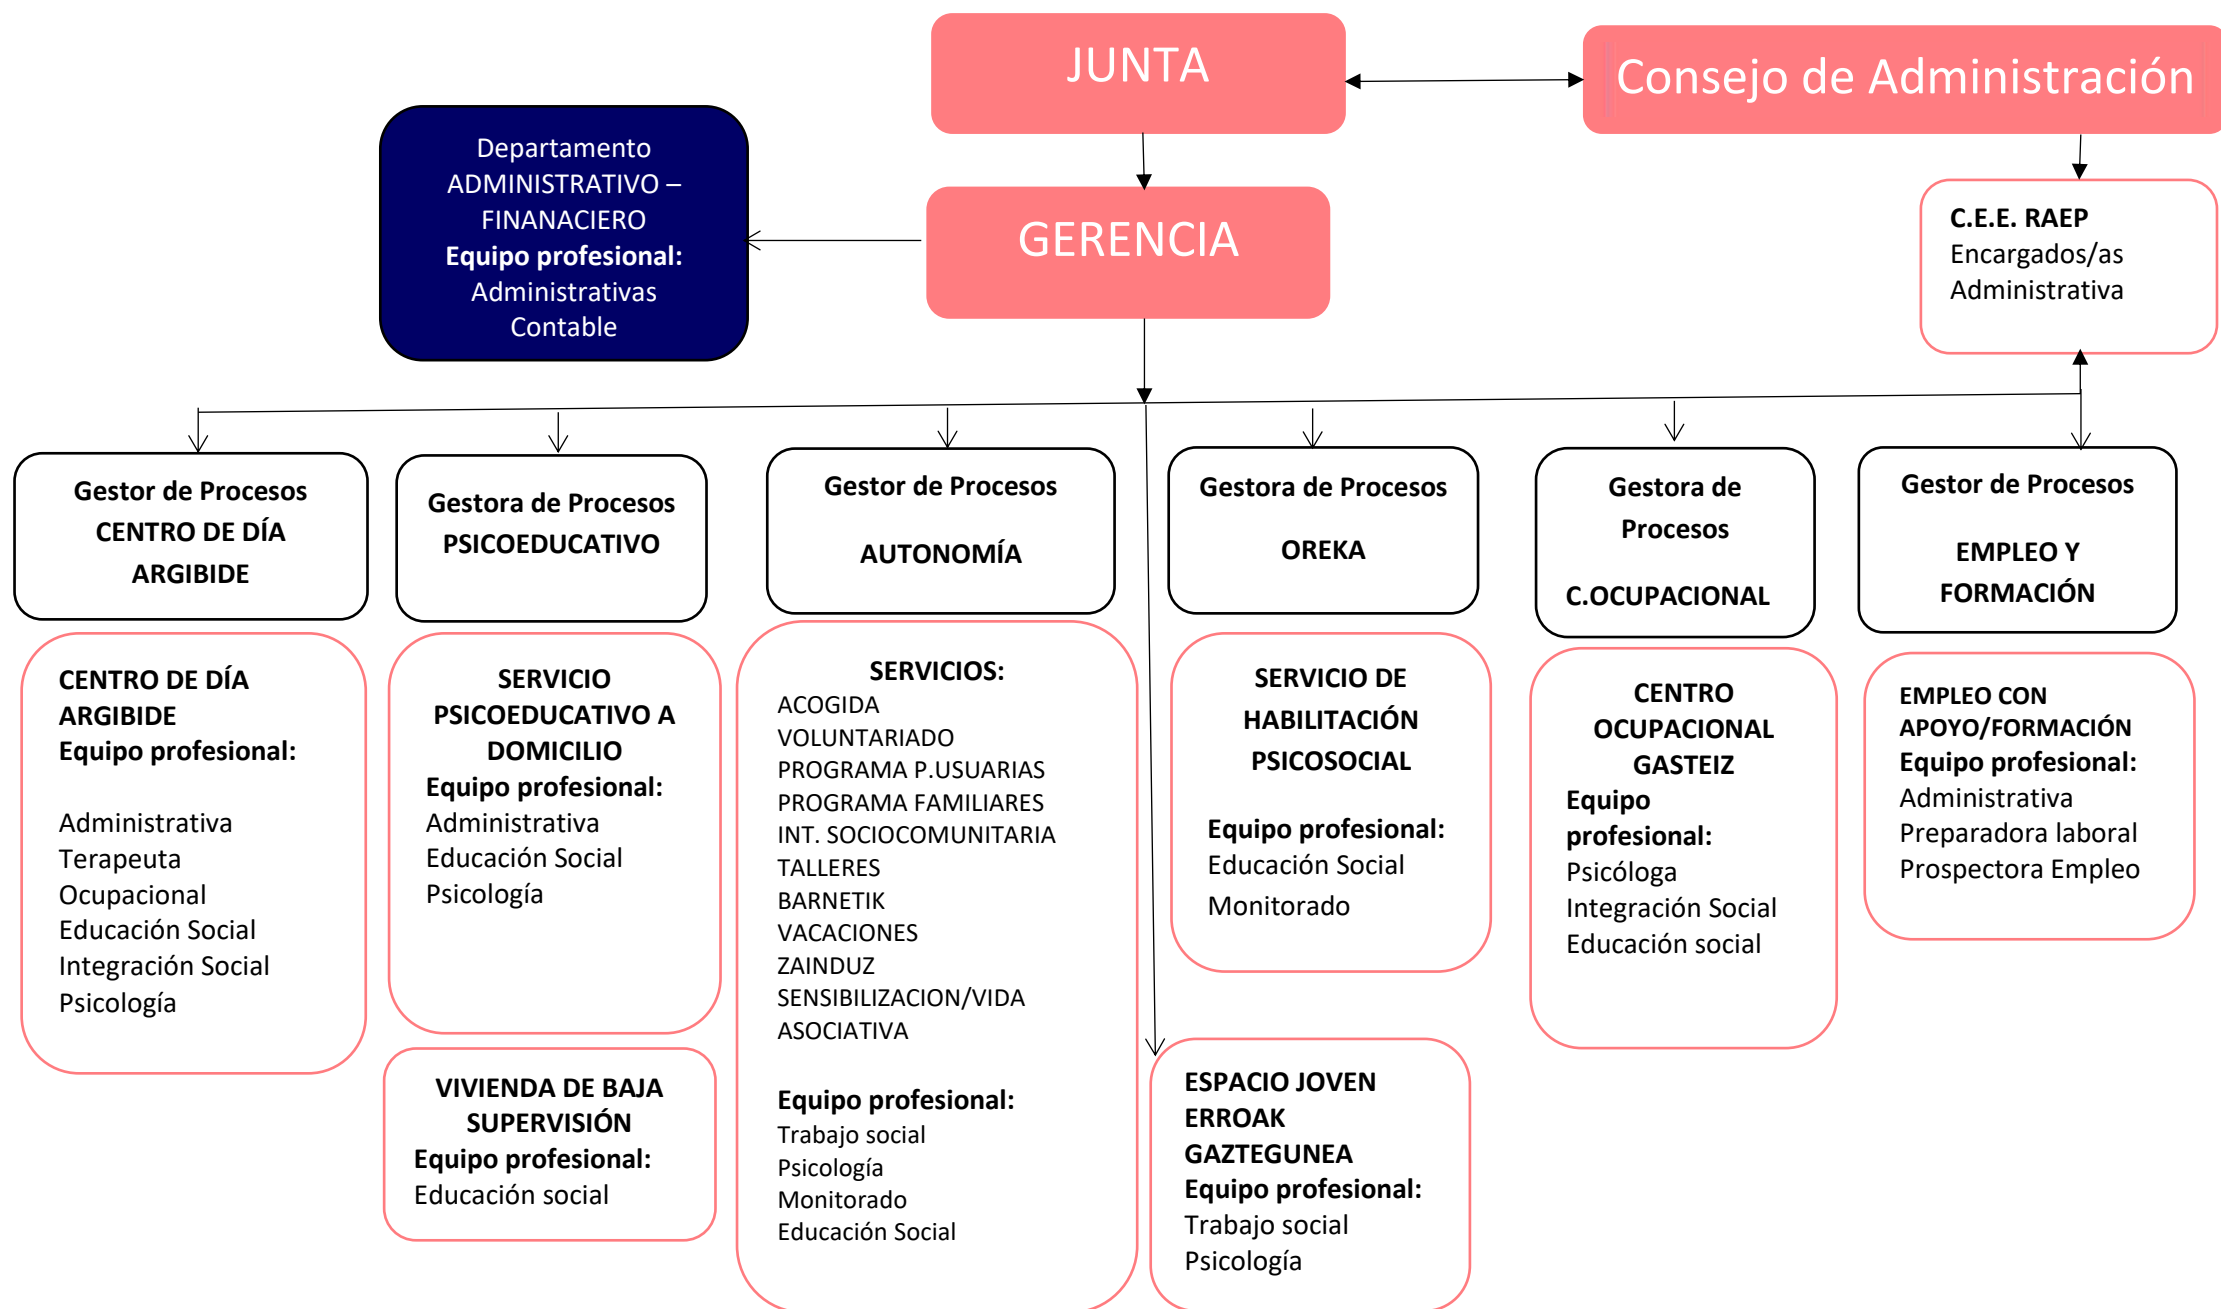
JUNTA

Consejo de Administración

Departamento ADMINISTRATIVO – FINANACIERO
**Equipo profesional:**
Administrativas
Contable

GERENCIA

C.E.E. RAEP
Encargados/as
Administrativa

Gestor de Procesos CENTRO DE DÍA ARGIBIDE

Gestora de Procesos PSICOEDUCATIVO

Gestor de Procesos AUTONOMÍA

Gestora de Procesos OREKA

Gestora de Procesos C.OCUPACIONAL

Gestor de Procesos EMPLEO Y FORMACIÓN

CENTRO DE DÍA ARGIBIDE
Equipo profesional:

Administrativa
Terapeuta Ocupacional
Educación Social
Integración Social
Psicología

SERVICIO PSICOEDUCATIVO A DOMICILIO
Equipo profesional:
Administrativa
Educación Social
Psicología

VIVIENDA DE BAJA SUPERVISIÓN
Equipo profesional:
Educación social

SERVICIOS:
ACOGIDA
VOLUNTARIADO
PROGRAMA P.USUARIAS
PROGRAMA FAMILIARES
INT. SOCIOCOMUNITARIA
TALLERES
BARNETIK
VACACIONES
ZAINDUZ
SENSIBILIZACION/VIDA ASOCIATIVA

Equipo profesional:
Trabajo social
Psicología
Monitorado
Educación Social

SERVICIO DE HABILITACIÓN PSICOSOCIAL

Equipo profesional:
Educación Social
Monitorado

ESPACIO JOVEN ERROAK GAZTEGUNEA
Equipo profesional:
Trabajo social
Psicología

CENTRO OCUPACIONAL GASTEIZ
Equipo profesional:
Psicóloga
Integración Social
Educación social

EMPLEO CON APOYO/FORMACIÓN
Equipo profesional:
Administrativa
Preparadora laboral
Prospectora Empleo